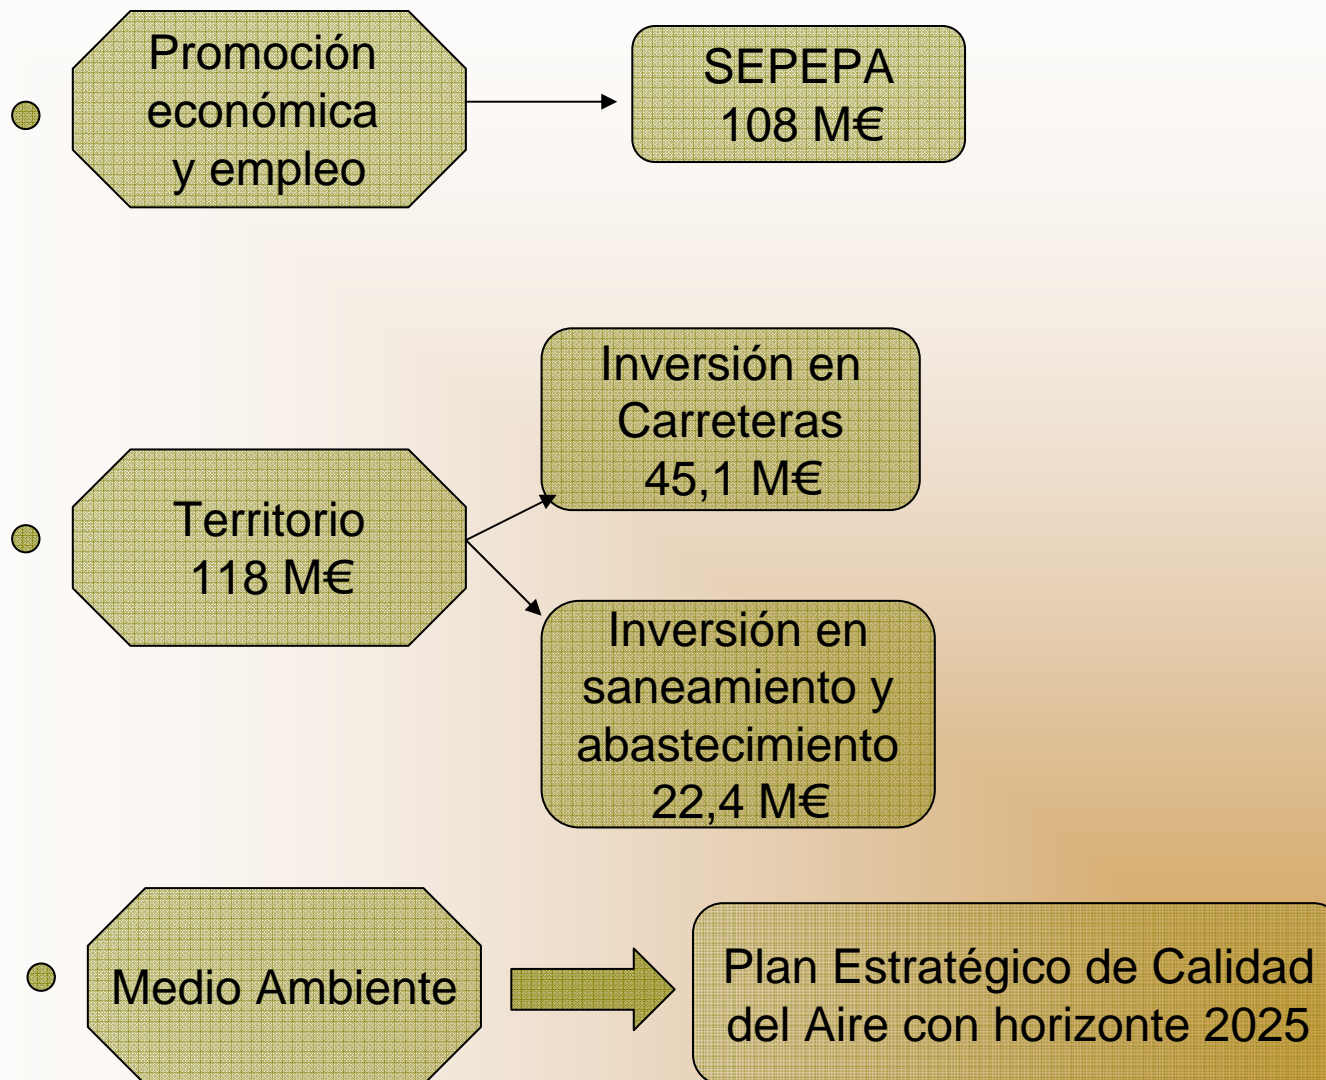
Promoción económica y empleo

SEPEPA 108 M€

Inversión en Carreteras 45,1 M€

Territorio 118 M€

Inversión en saneamiento y abastecimiento 22,4 M€

Medio Ambiente

Plan Estratégico de Calidad del Aire con horizonte 2025